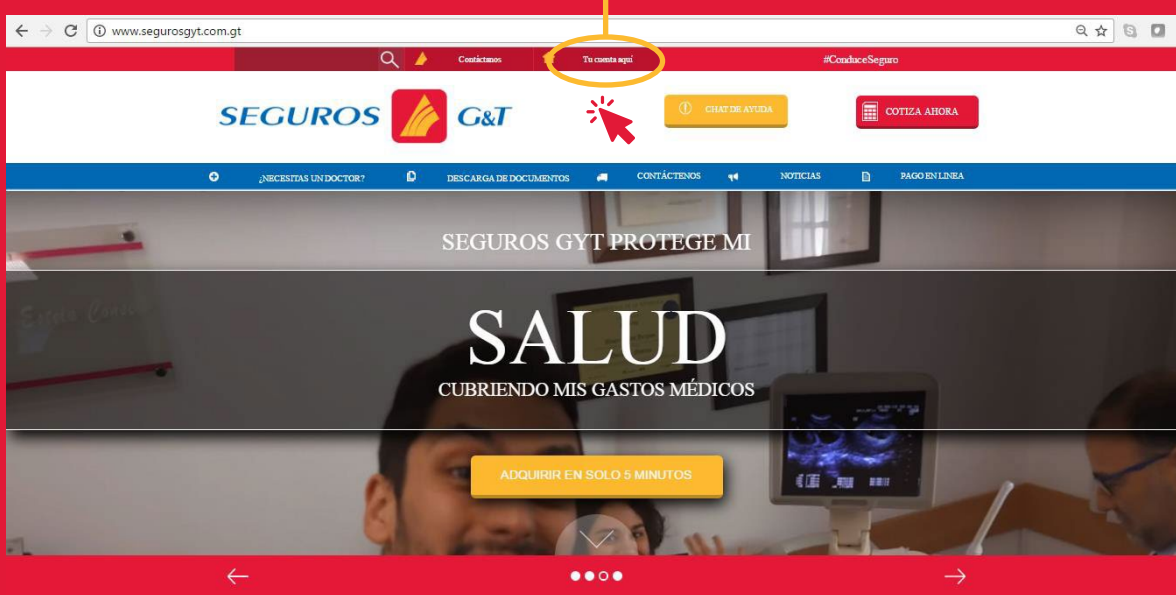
www.segurosgyt.com.gt

Contáctenos

Tu cuenta aquí

#ConduceSeguro

SEGUROS G&T

CHAT DE AYUDA

COTIZA AHORA

¿NECESITAS UN DOCTOR?

DESCARGA DE DOCUMENTOS

CONTÁCTENOS

NOTICIAS

PAGO EN LINEA

SEGUROS GYT PROTEGE MI

SALUD

CUBRIENDO MIS GASTOS MÉDICOS

ADQUIRIR EN SOLO 5 MINUTOS